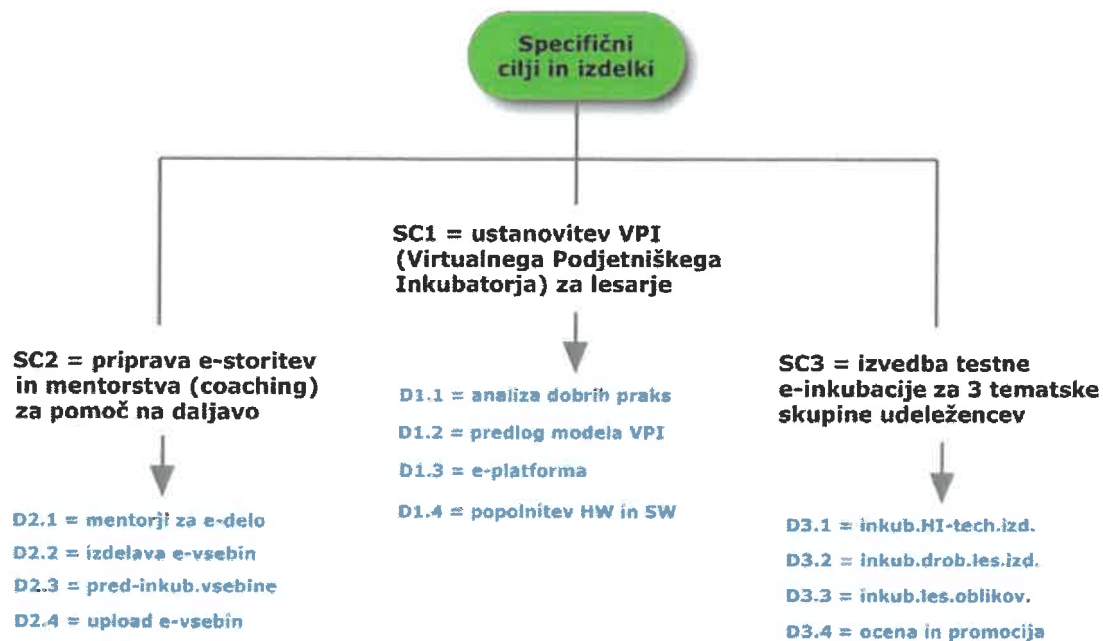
Specifični cilji in izdelki

SC1 = ustanovitev VPI (Virtualnega Podjetniškega Inkubatorja) za lesarje

D1.1 = analiza dobrih praks

D1.2 = predlog modela VPI

D1.3 = e-platforma

D1.4 = popolnitev HW in SW

SC2 = priprava e-storitev in mentorstva (coaching) za pomoč na daljavo

D2.1 = mentorji za e-delo

D2.2 = izdelava e-vsebin

D2.3 = pred-inkub.vsebine

D2.4 = upload e-vsebin

SC3 = izvedba testne e-inkubacije za 3 tematske skupine udeležencev

D3.1 = inkub.HI-tech.izd.

D3.2 = inkub.drob.les.izd.

D3.3 = inkub.les.oblikov.

D3.4 = ocena in promocija